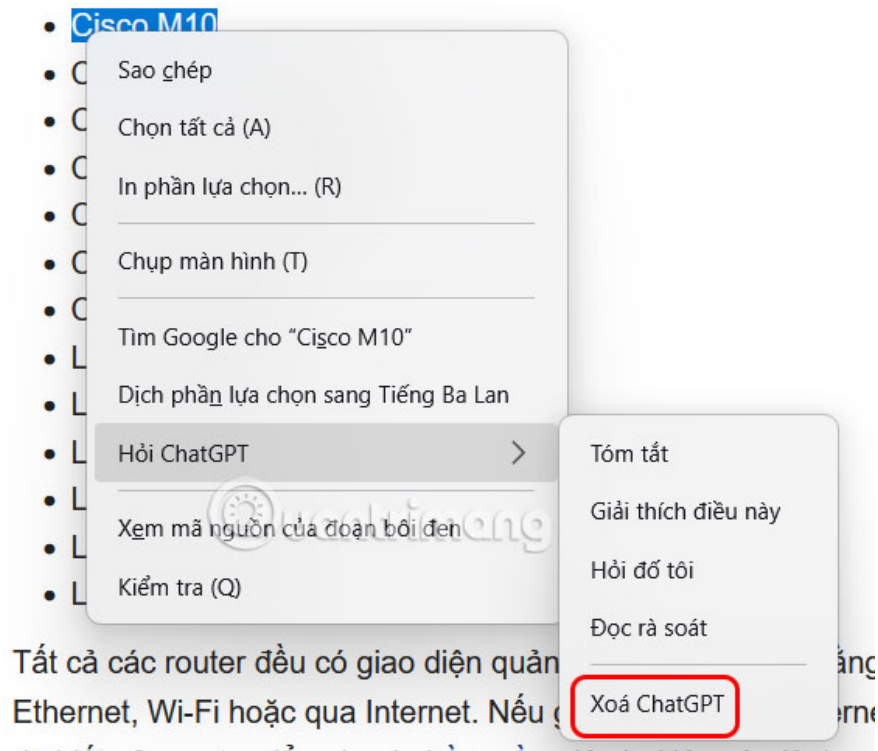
- Cisco M10
- C
- C
- C
- C
- C
- C
- L
- L
- L
- L
- L
- L

Sao chép
Chọn tất cả (A)
In phần lựa chọn... (R)
Chụp màn hình (T)
Tìm Google cho "Cisco M10"
Dịch phần lựa chọn sang Tiếng Ba Lan
Hỏi ChatGPT
Xem mã nguồn của đoạn bôi đen
Kiểm tra (Q)

Tóm tắt
Giải thích điều này
Hỏi đố tôi
Đọc rà soát
Xoá ChatGPT

Tất cả các router đều có giao diện quản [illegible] ắng Ethernet, Wi-Fi hoặc qua Internet. Nếu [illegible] erne